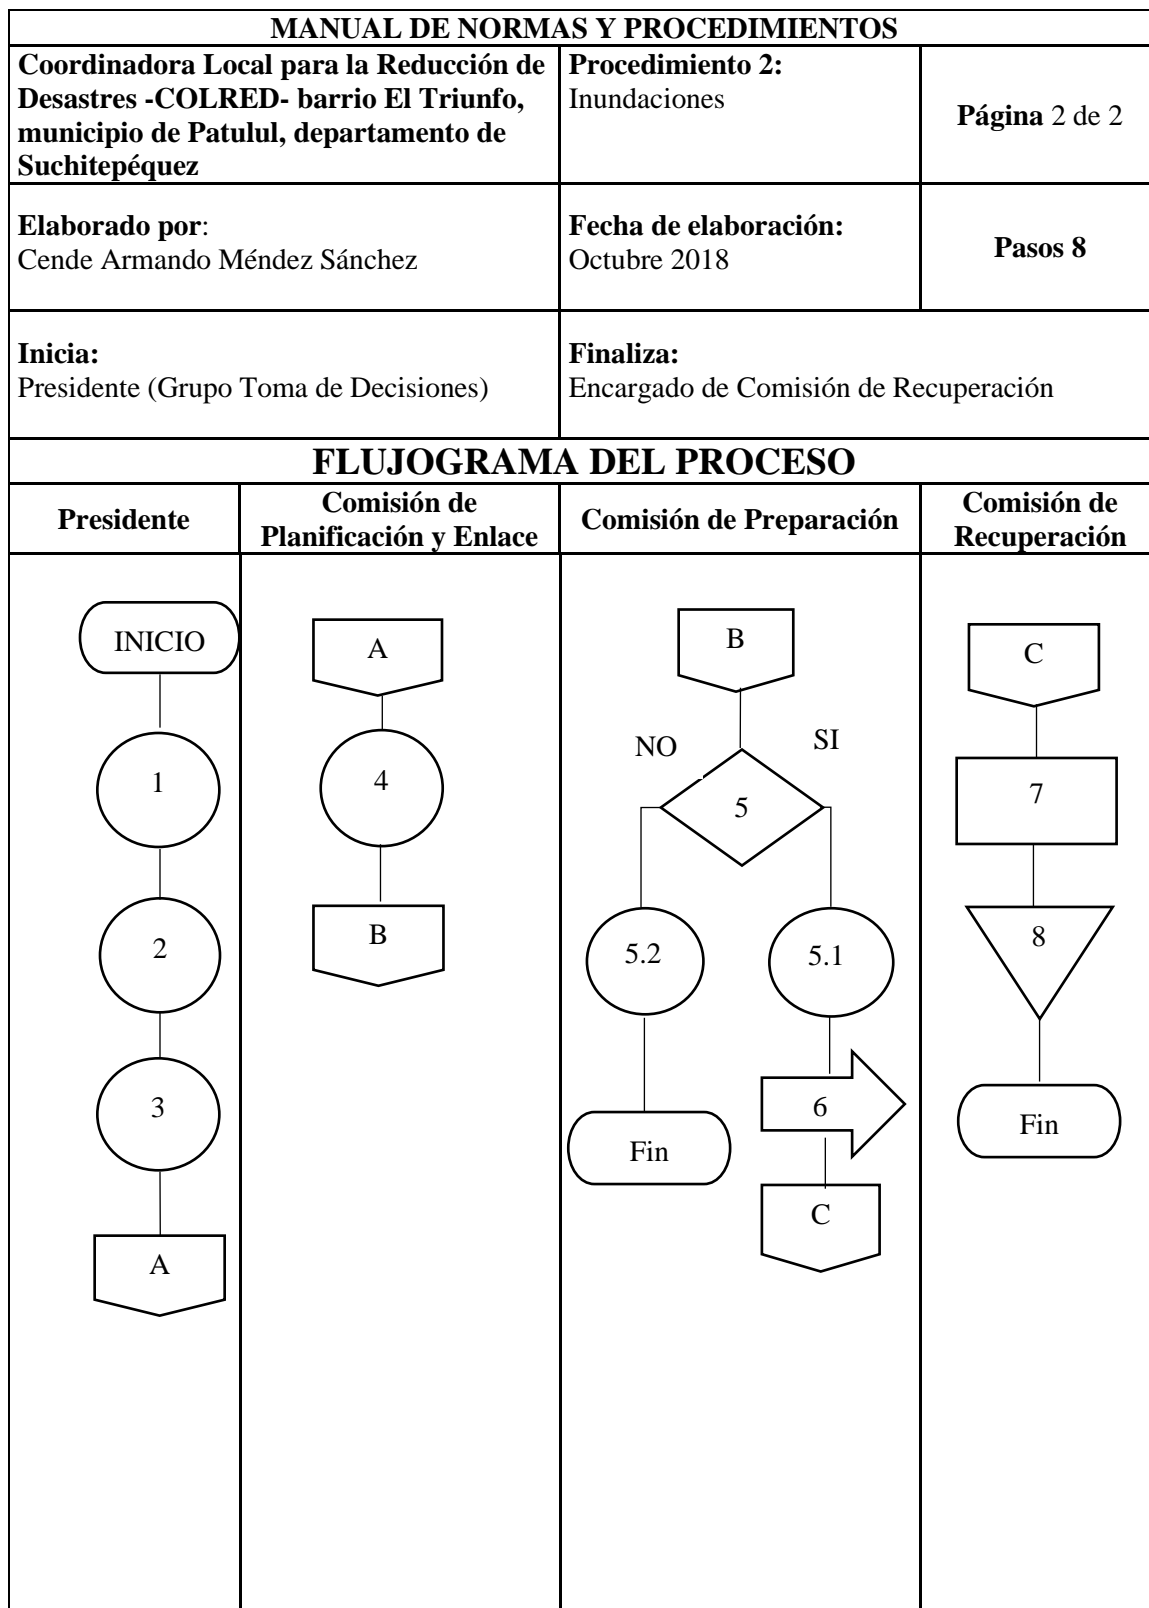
MANUAL DE NORMAS Y PROCEDIMIENTOS

| Coordinadora Local para la Reducción de Desastres -COLRED- barrio El Triunfo, municipio de Patulul, departamento de Suchitepéquez | Procedimiento 2: Inundaciones | Página 2 de 2 |
|---|---|---|
| Elaborado por: Cende Armando Méndez Sánchez | Fecha de elaboración: Octubre 2018 | Pasos 8 |
| Inicia: Presidente (Grupo Toma de Decisiones) | Finaliza: Encargado de Comisión de Recuperación | |

FLUJOGRAMA DEL PROCESO

| Presidente | Comisión de Planificación y Enlace | Comisión de Preparación | Comisión de Recuperación |
|---|---|---|---|

INICIO
1
2
3
A

A
4
B

B
NO
SI
5
5.2
5.1
Fin
6
C

C
7
8
Fin